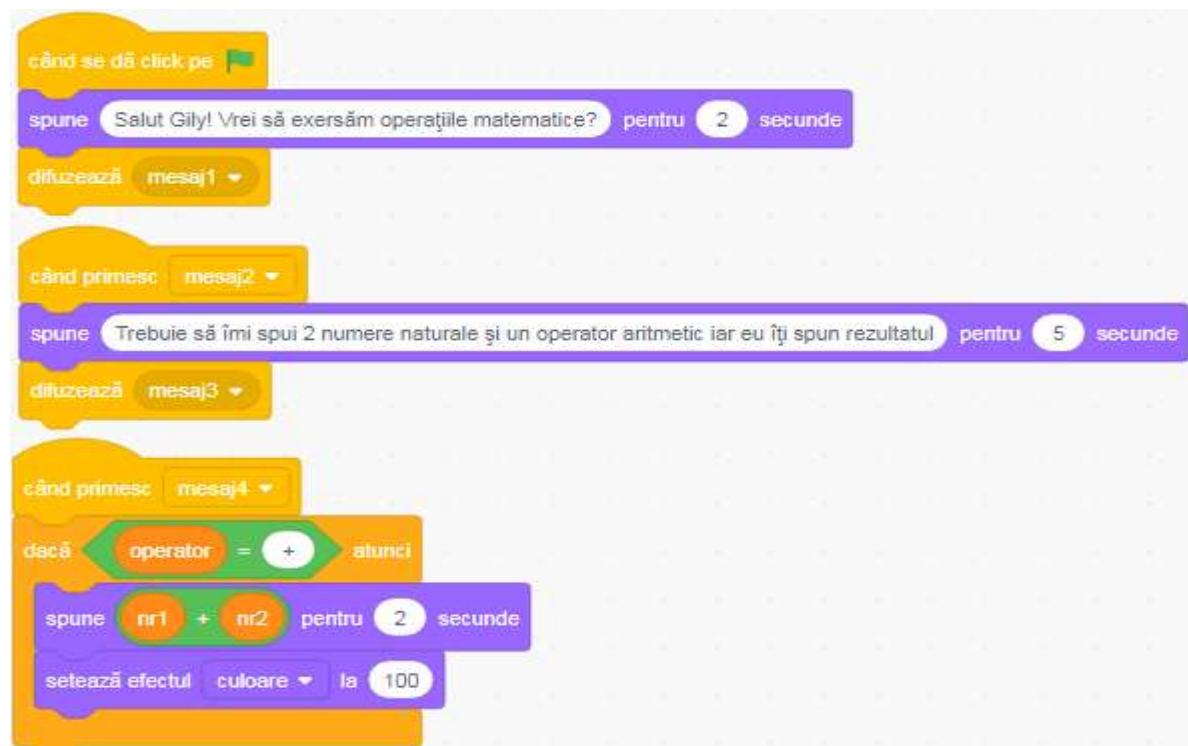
când se dă click pe

spune Salut Gily! Vrei să exersăm operaţiile matematice? pentru 2 secunde

difuzează mesaj1

când primesc mesaj2

spune Trebuie să îmi spui 2 numere naturale şi un operator aritmetic iar eu îţi spun rezultatul pentru 5 secunde

difuzează mesaj3

când primesc mesaj4

dacă operator = + atunci

spune nr1 + nr2 pentru 2 secunde

setează efectul culoare la 100